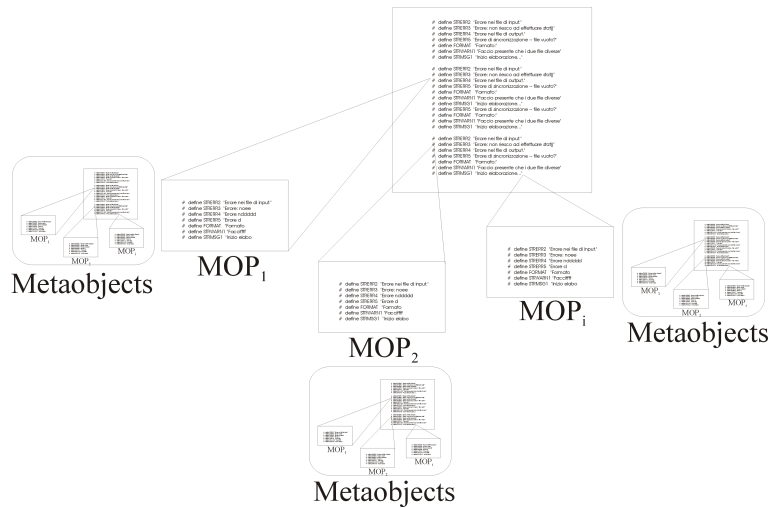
# define STRERR2 "Errore nel file di input"
# define STRERR3 "Errore: non riesco ad effettuare stat()"
# define STRERR4 "Errore nel file di output"
# define STRERR5 "Errore di sincronizzazione – file vuoto?"
# define FORMAT "Formato"
# define STRWARN1 "Faccio presente che i due file diverse"
# define STRMSG1 "Inizio elaborazione..."

# define STRERR2 "Errore nel file di input"
# define STRERR3 "Errore: non riesco ad effettuare stat()"
# define STRERR4 "Errore nel file di output"
# define STRERR5 "Errore di sincronizzazione – file vuoto?"
# define FORMAT "Formato"
# define STRWARN1 "Faccio presente che i due file diverse"
# define STRMSG1 "Inizio elaborazione..."
# define STRERR5 "Errore di sincronizzazione – file vuoto?"
# define FORMAT "Formato"
# define STRWARN1 "Faccio presente che i due file diverse"
# define STRMSG1 "Inizio elaborazione..."

# define STRERR2 "Errore nel file di input"
# define STRERR3 "Errore: non riesco ad effettuare stat()"
# define STRERR4 "Errore nel file di output"
# define STRERR5 "Errore di sincronizzazione – file vuoto?"
# define FORMAT "Formato"
# define STRWARN1 "Faccio presente che i due file diverse"
# define STRMSG1 "Inizio elaborazione..."

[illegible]
MOP$_1$
MOP$_2$
MOP$_i$

Metaobjects

# define STRERR2 "Errore nel file di input"
# define STRERR3 "Errore: noee
# define STRERR4 "Errore nddddd
# define STRERR5 "Errore d
# define FORMAT "Formato
# define STRWARN1 "Faccifffff
# define STRMSG1 "Inizio elabo

MOP$_1$

# define STRERR2 "Errore nel file di input"
# define STRERR3 "Errore: noee
# define STRERR4 "Errore nddddd
# define STRERR5 "Errore d
# define FORMAT "Formato
# define STRWARN1 "Faccifffff
# define STRMSG1 "Inizio elabo

MOP$_2$

# define STRERR2 "Errore nel file di input"
# define STRERR3 "Errore: noee
# define STRERR4 "Errore nddddd
# define STRERR5 "Errore d
# define FORMAT "Formato
# define STRWARN1 "Faccifffff
# define STRMSG1 "Inizio elabo

MOP$_i$

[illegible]
MOP$_1$
MOP$_2$
MOP$_i$

Metaobjects

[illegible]
MOP$_1$
MOP$_2$
MOP$_i$

Metaobjects